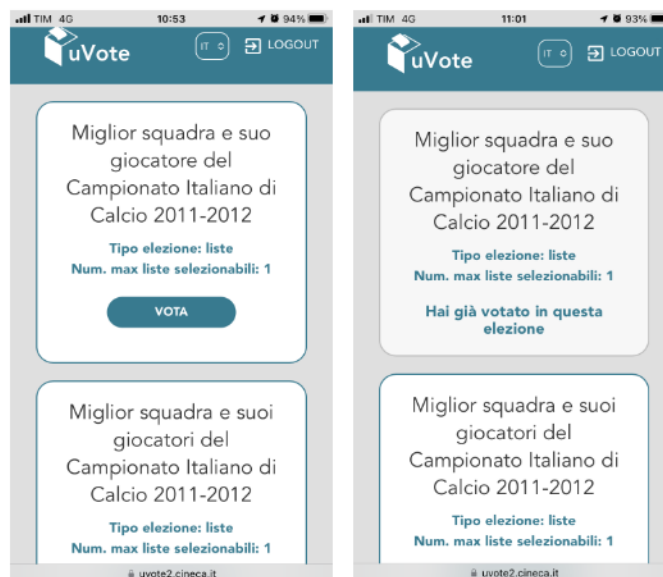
TIM 4G 10:53 94%

uVote

IT

LOGOUT

Miglior squadra e suo giocatore del Campionato Italiano di Calcio 2011-2012

Tipo elezione: liste
Num. max liste selezionabili: 1

VOTA

Miglior squadra e suoi giocatori del Campionato Italiano di Calcio 2011-2012

Tipo elezione: liste
Num. max liste selezionabili: 1

uvote2.cineca.it

TIM 4G 11:01 93%

uVote

IT

LOGOUT

Miglior squadra e suo giocatore del Campionato Italiano di Calcio 2011-2012

Tipo elezione: liste
Num. max liste selezionabili: 1

Hai già votato in questa elezione

Miglior squadra e suoi giocatori del Campionato Italiano di Calcio 2011-2012

Tipo elezione: liste
Num. max liste selezionabili: 1

uvote2.cineca.it